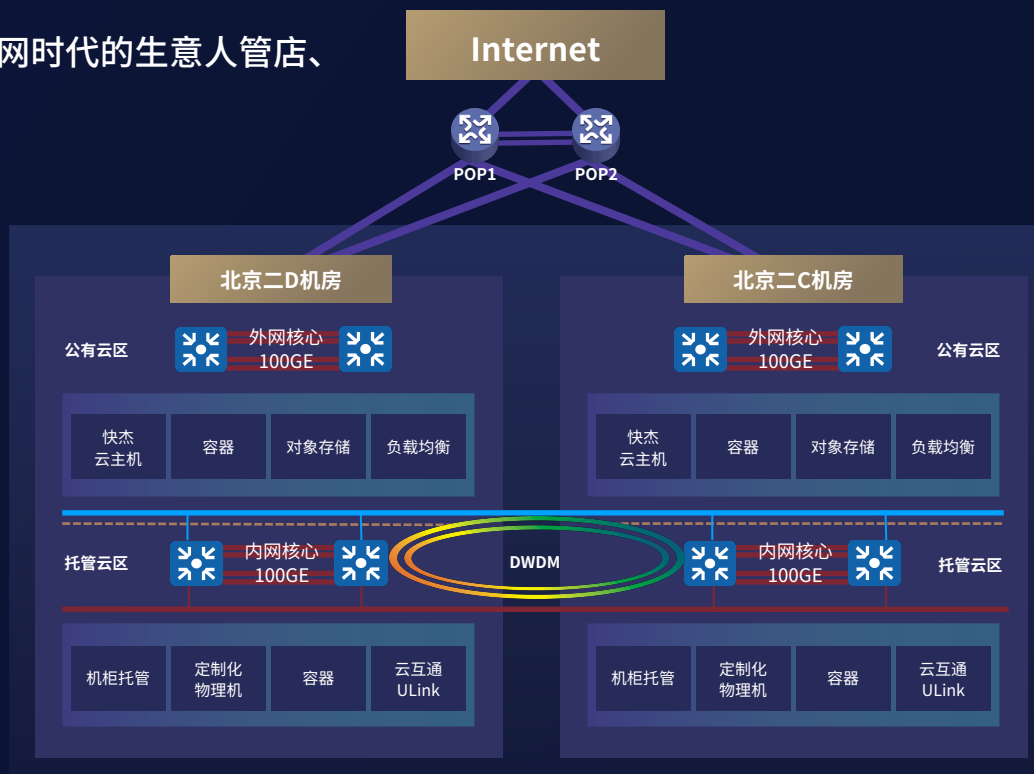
网时代的生意人管店、

Internet

POP1 POP2

北京二D机房

公有云区

外网核心
100GE

快杰
云主机

容器

对象存储

负载均衡

托管云区

内网核心
100GE

机柜托管

定制化
物理机

容器

云互通
ULink

DWDM

北京二C机房

外网核心
100GE

公有云区

快杰
云主机

容器

对象存储

负载均衡

内网核心
100GE

托管云区

机柜托管

定制化
物理机

容器

云互通
ULink